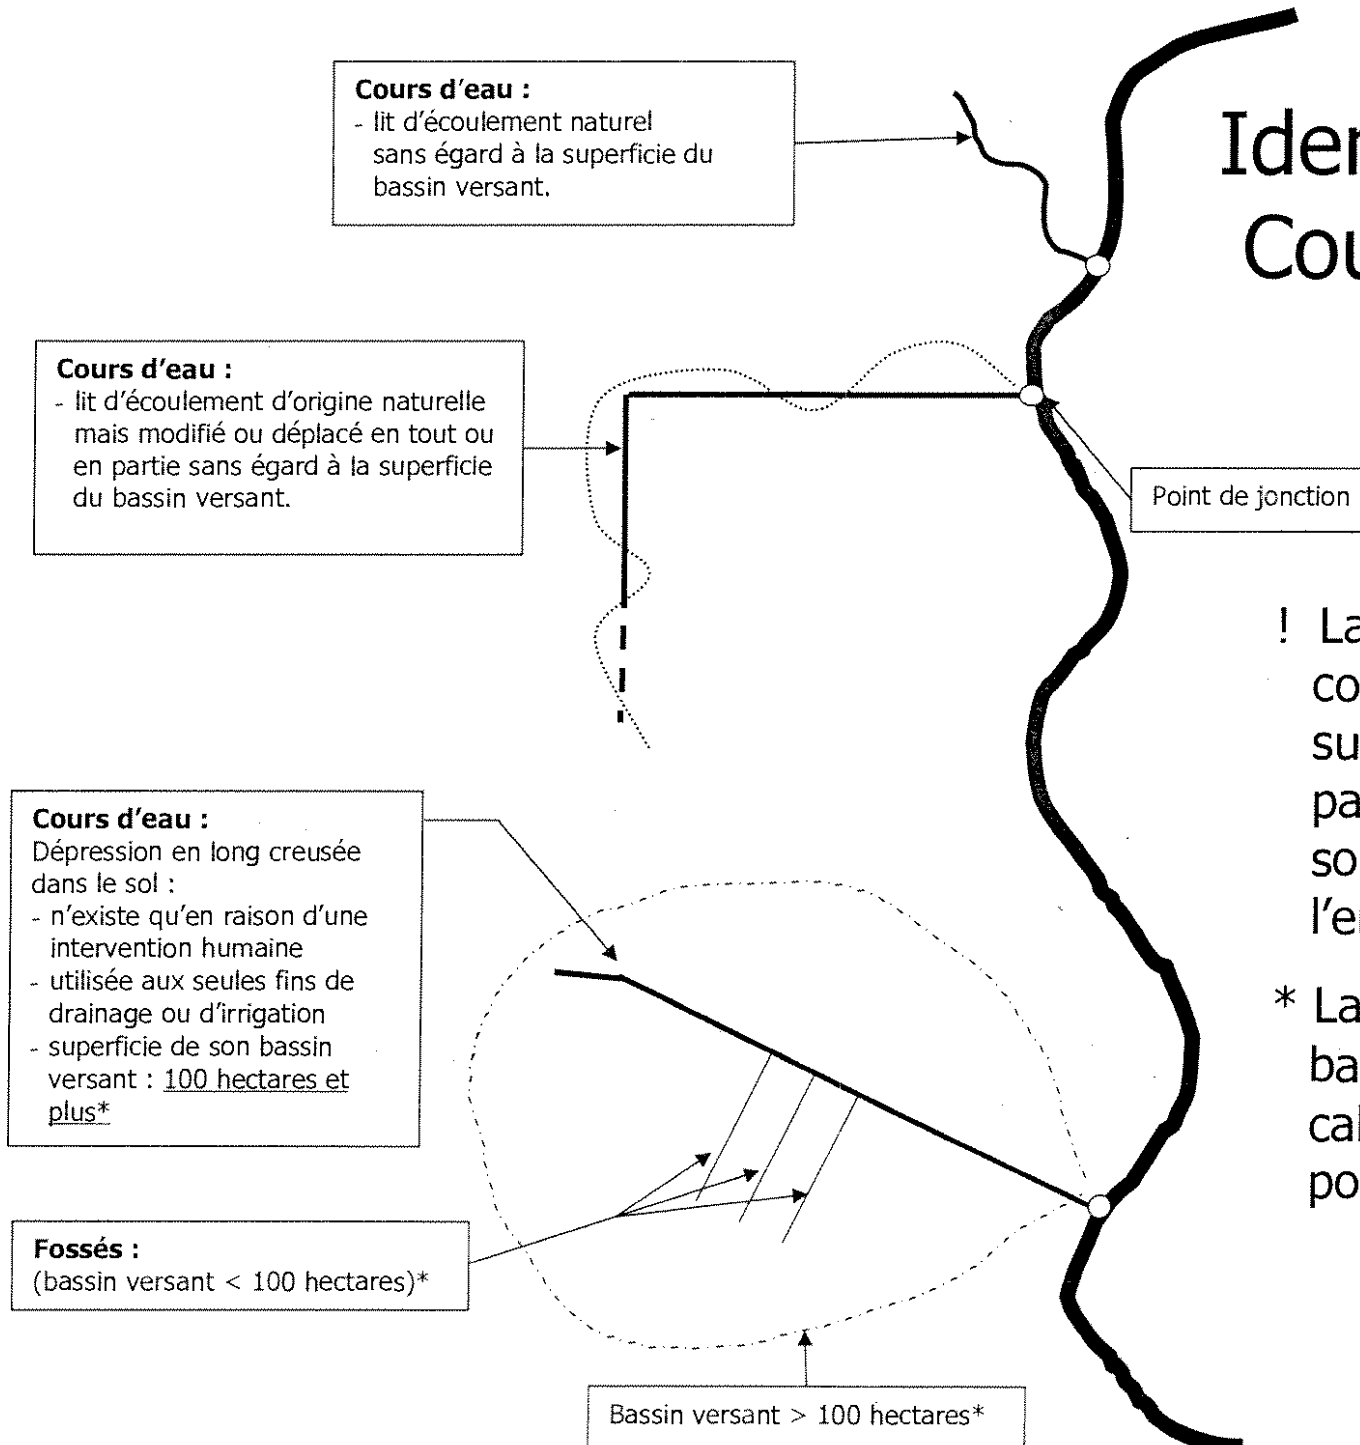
Cours d'eau :
- lit d'écoulement naturel sans égard à la superficie du bassin versant.

Iden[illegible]
Cou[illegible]

Cours d'eau :
- lit d'écoulement d'origine naturelle mais modifié ou déplacé en tout ou en partie sans égard à la superficie du bassin versant.

Point de jonction

! La co su pa so l'e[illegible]

* La ba ca po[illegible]

Cours d'eau :
Dépression en long creusée dans le sol :
- n'existe qu'en raison d'une intervention humaine
- utilisée aux seules fins de drainage ou d'irrigation
- superficie de son bassin versant : 100 hectares et plus*

Fossés :
(bassin versant < 100 hectares)*

Bassin versant > 100 hectares*